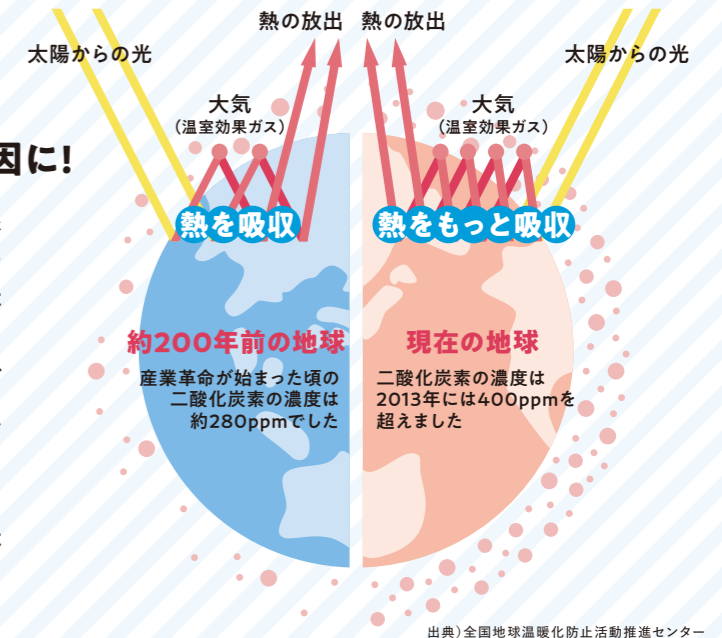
因に!

太陽からの光

熱の放出　熱の放出

太陽からの光

大気
(温室効果ガス)

大気
(温室効果ガス)

熱を吸収

熱をもっと吸収

約200年前の地球

産業革命が始まった頃の二酸化炭素の濃度は約280ppmでした

現在の地球

二酸化炭素の濃度は2013年には400ppmを超えました

出典)全国地球温暖化防止活動推進センター